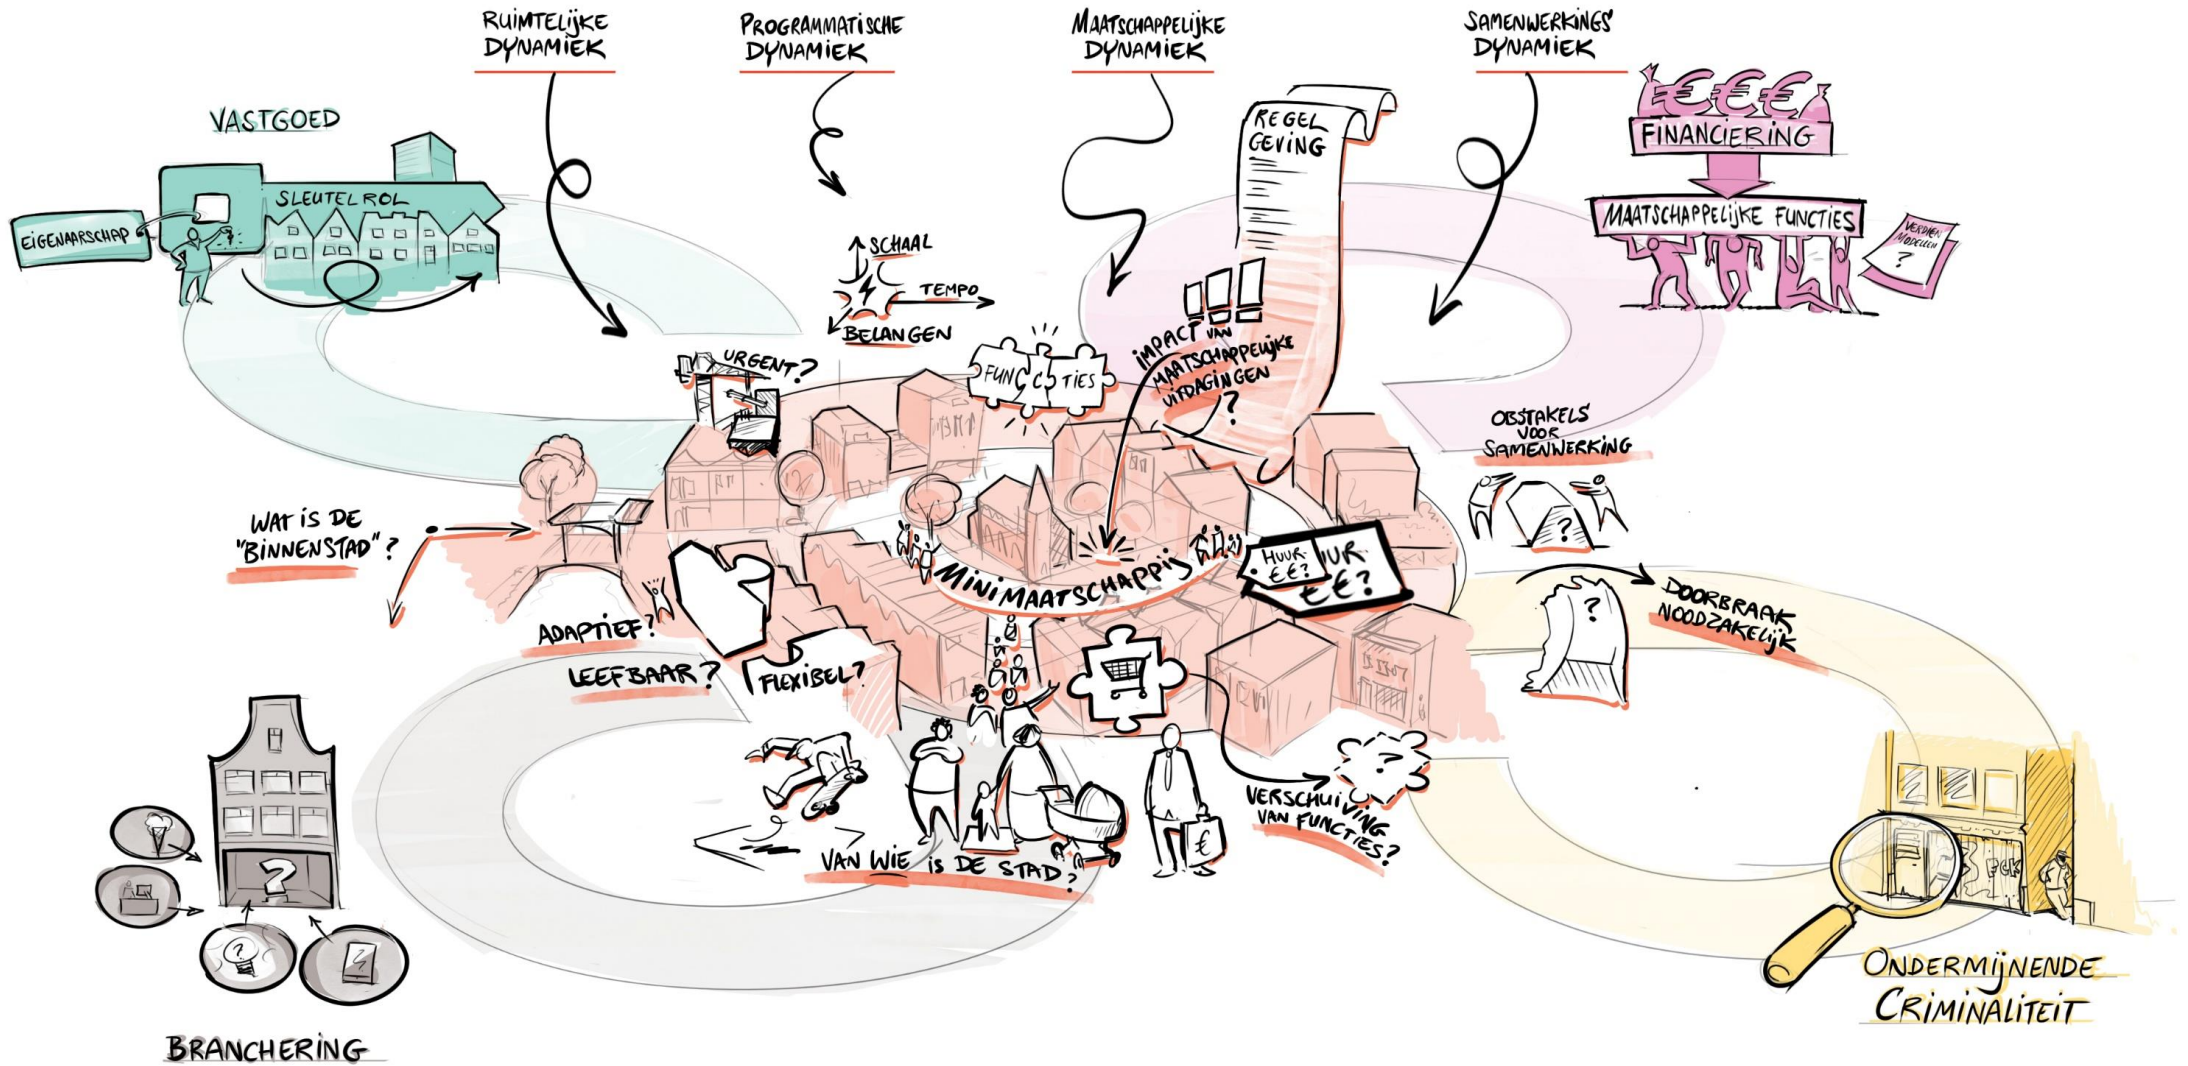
RUIMTELIJKE DYNAMIEK

PROGRAMMATISCHE DYNAMIEK

MAATSCHAPPELIJKE DYNAMIEK

SAMENWERKINGS DYNAMIEK

VASTGOED

SLEUTELROL

EIGENAARSCHAP

REGELGEVING

€€€

FINANCIERING

MAATSCHAPPELIJKE FUNCTIES

VERDIEN MODELLEN

?

SCHAAL

TEMPO

BELANGEN

URGENT?

FUNC TIES

IMPACT VAN MAATSCHAPPELIJKE UITDAGINGEN

?

OBSTAKELS VOOR SAMENWERKING

WAT IS DE "BINNENSTAD"?

MINIMAATSCHAPPIJ

HUUR €€?

HUUR €€?

DOORBRAAK NOODZAKELIJK

?

ADAPTIEF?

LEEFBAAR?

FLEXIBEL?

VERSCHUIVING VAN FUNCTIES?

?

VAN WIE IS DE STAD?

€

?

BRANCHERING

ONDERMIJNENDE CRIMINALITEIT